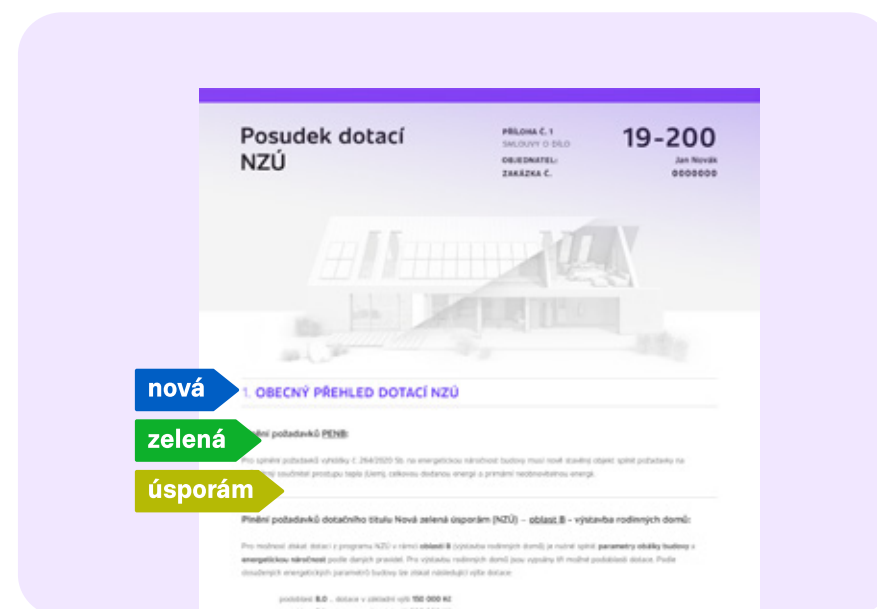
Posudek dotací NZÚ

PŘÍLOHA Č. 1
SMLOUVY O DÍLO
OBJEDNATEL:
ZAKÁZKA Č.

19-200
Jan Novák
0000000

nová
zelená
úsporám

1. OBECNÝ PŘEHLED DOTACÍ NZÚ

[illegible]ní požadavků PENB:

Pro splnění požadavků vyhlášky č. 264/2020 Sb. na energetickou náročnost budovy musí nově stavěný objekt splnit požadavky na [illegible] součinitel prostupu tepla (Uem), celkovou dodanou energii a primární neobnovitelnou energii.

Plnění požadavků dotačního titulu Nová zelená úsporám (NZÚ) – oblast B – výstavba rodinných domů:

Pro možnost získat dotaci z programu NZÚ v rámci oblasti B (výstavba rodinných domů) je nutné splnit parametry obálky budovy a energetickou náročnost podle daných pravidel. Pro výstavbu rodinných domů jsou vypsány tři možné podoblasti dotace. Podle dosažených energetických parametrů budovy lze získat následující výše dotace:

podoblast B.0 – dotace v základní výši 150 000 Kč
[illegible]